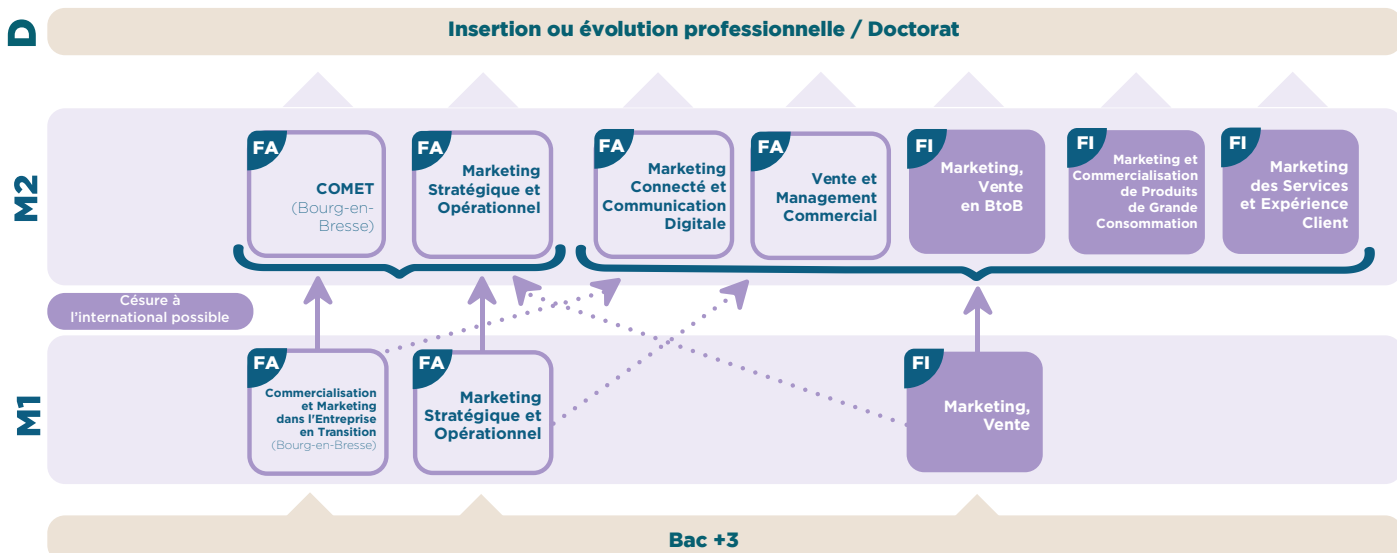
D

Insertion ou évolution professionnelle / Doctorat

M2

FA
COMET
(Bourg-en-Bresse)

FA
Marketing Stratégique et Opérationnel

FA
Marketing Connecté et Communication Digitale

FA
Vente et Management Commercial

FI
Marketing, Vente en BtoB

FI
Marketing et Commercialisation de Produits de Grande Consommation

FI
Marketing des Services et Expérience Client

Césure à l'international possible

M1

FA
Commercialisation et Marketing dans l'Entreprise en Transition
(Bourg-en-Bresse)

FA
Marketing Stratégique et Opérationnel

FI
Marketing, Vente

Bac +3